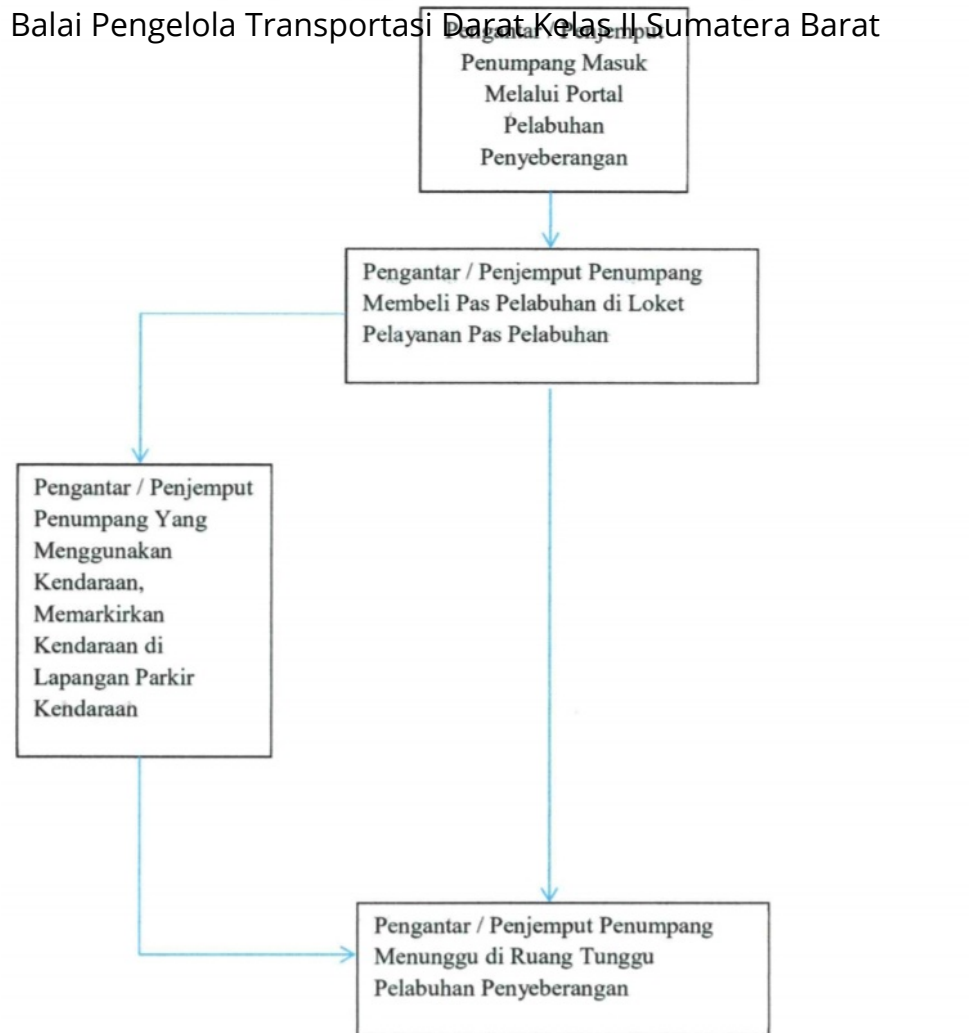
Balai Pengelola Transportasi Darat Kelas II Sumatera Barat

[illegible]
Penumpang Masuk Melalui Portal Pelabuhan Penyeberangan

Pengantar / Penjemput Penumpang Membeli Pas Pelabuhan di Loket Pelayanan Pas Pelabuhan

Pengantar / Penjemput Penumpang Yang Menggunakan Kendaraan, Memarkirkan Kendaraan di Lapangan Parkir Kendaraan

Pengantar / Penjemput Penumpang Menunggu di Ruang Tunggu Pelabuhan Penyeberangan